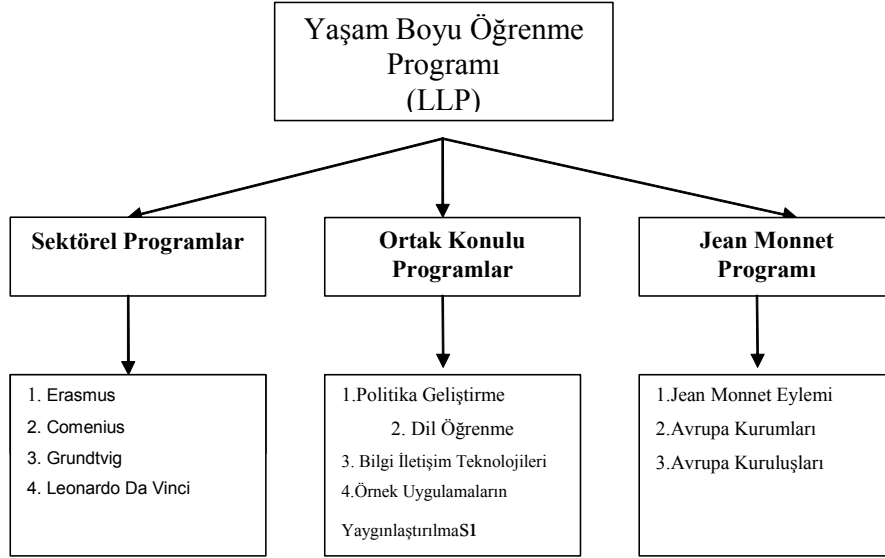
Yaşam Boyu Öğrenme Programı (LLP)

Sektörel Programlar

Ortak Konulu Programlar

Jean Monnet Programı

1. Erasmus
2. Comenius
3. Grundtvig
4. Leonardo Da Vinci

1.Politika Geliştirme
2. Dil Öğrenme
3. Bilgi İletişim Teknolojileri
4.Örnek Uygulamaların
YaygınlaştırılmaS1

1.Jean Monnet Eylemi
2.Avrupa Kurumları
3.Avrupa Kuruluşları